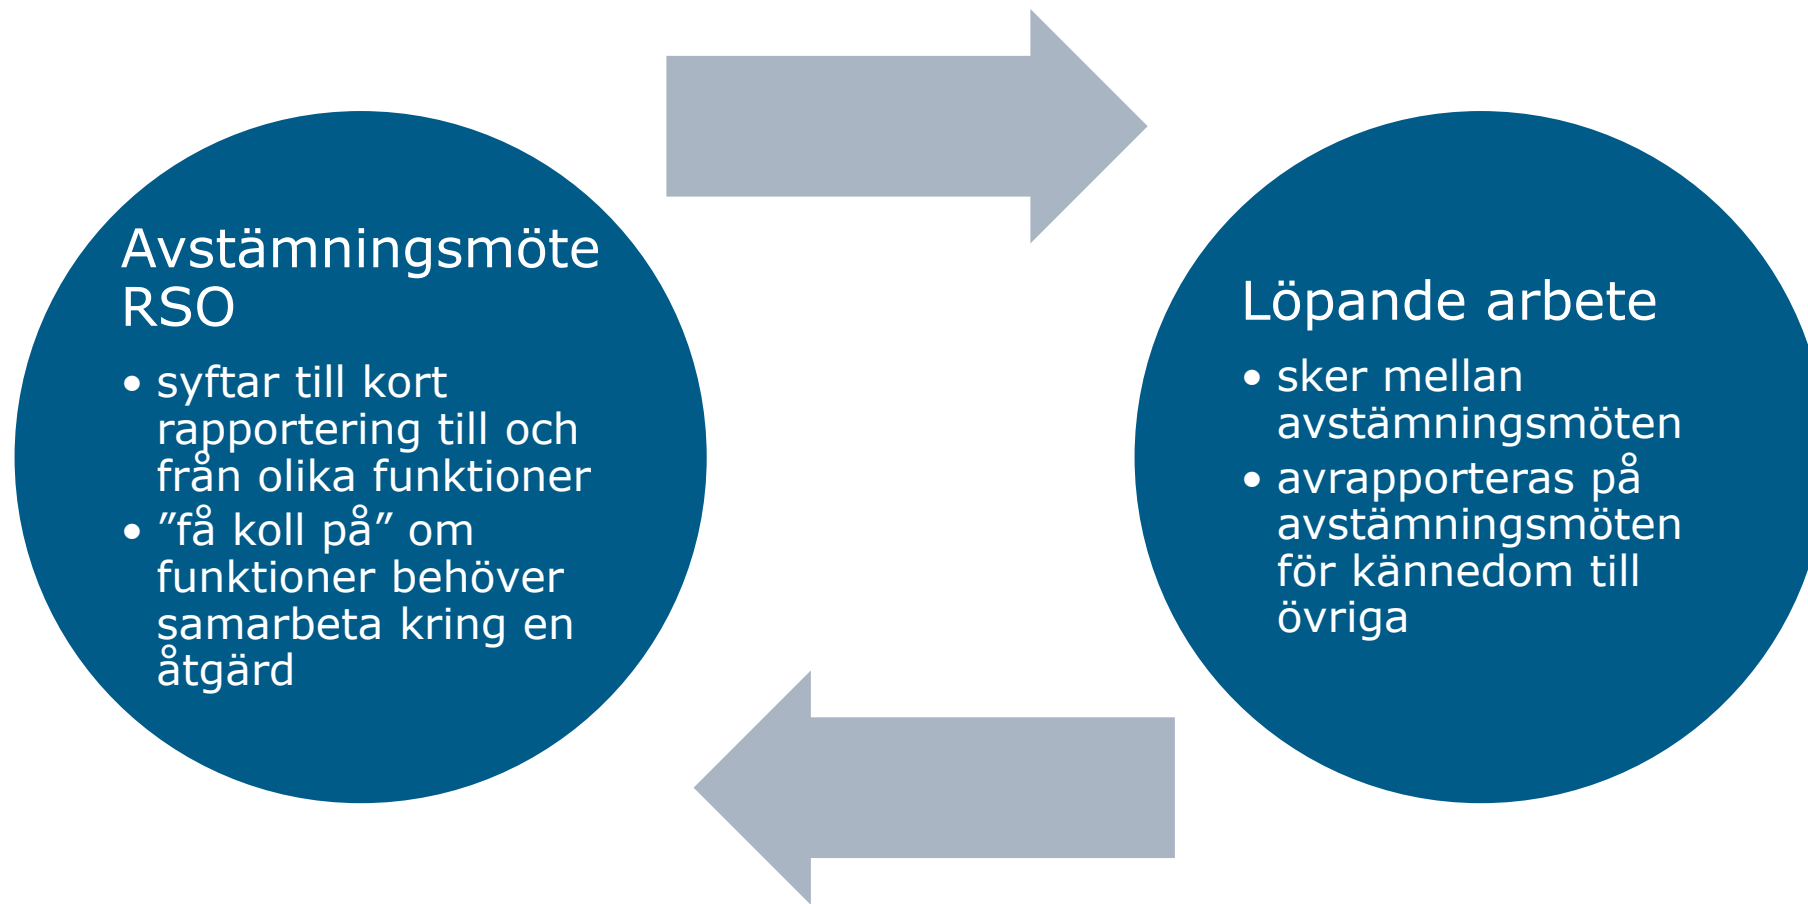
Avstämningsmöte RSO

- syftar till kort rapportering till och från olika funktioner
- ”få koll på” om funktioner behöver samarbeta kring en åtgärd

Löpande arbete

- sker mellan avstämningsmöten
- avrapporteras på avstämningsmöten för kännedom till övriga